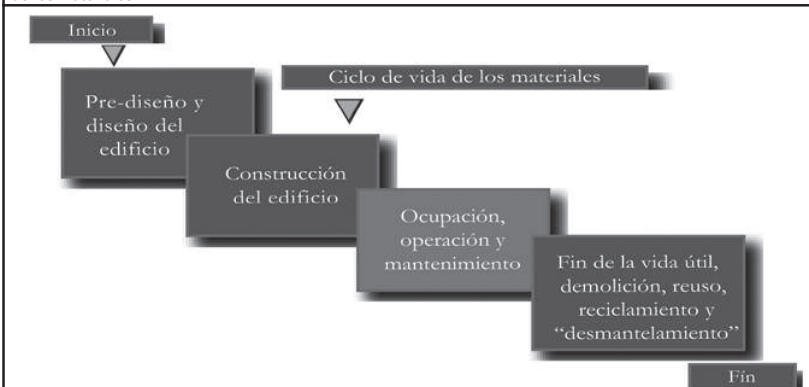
Inicio

Pre-diseño y diseño del edificio

Ciclo de vida de los materiales

Construcción del edificio

Ocupación, operación y mantenimiento

Fin de la vida útil, demolición, reuso, reciclamiento y "desmantelamiento"

Fin